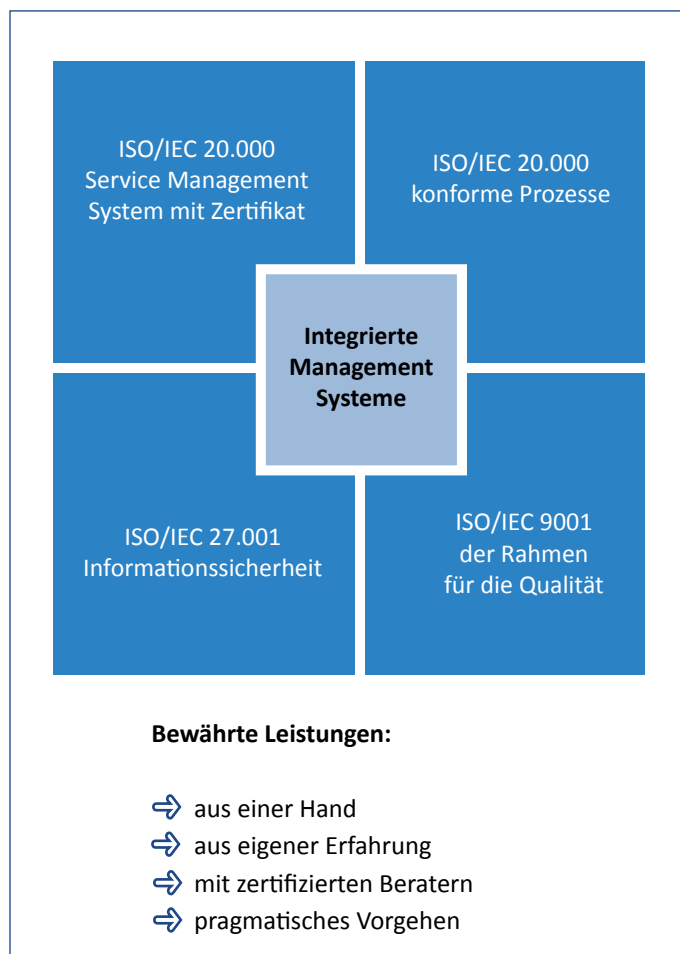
ISO/IEC 20.000
Service Management
System mit Zertifikat

ISO/IEC 20.000
konforme Prozesse

Integrierte
Management
Systeme

ISO/IEC 27.001
Informationssicherheit

ISO/IEC 9001
der Rahmen
für die Qualität

Bewährte Leistungen:

aus einer Hand
aus eigener Erfahrung
mit zertifizierten Beratern
pragmatisches Vorgehen